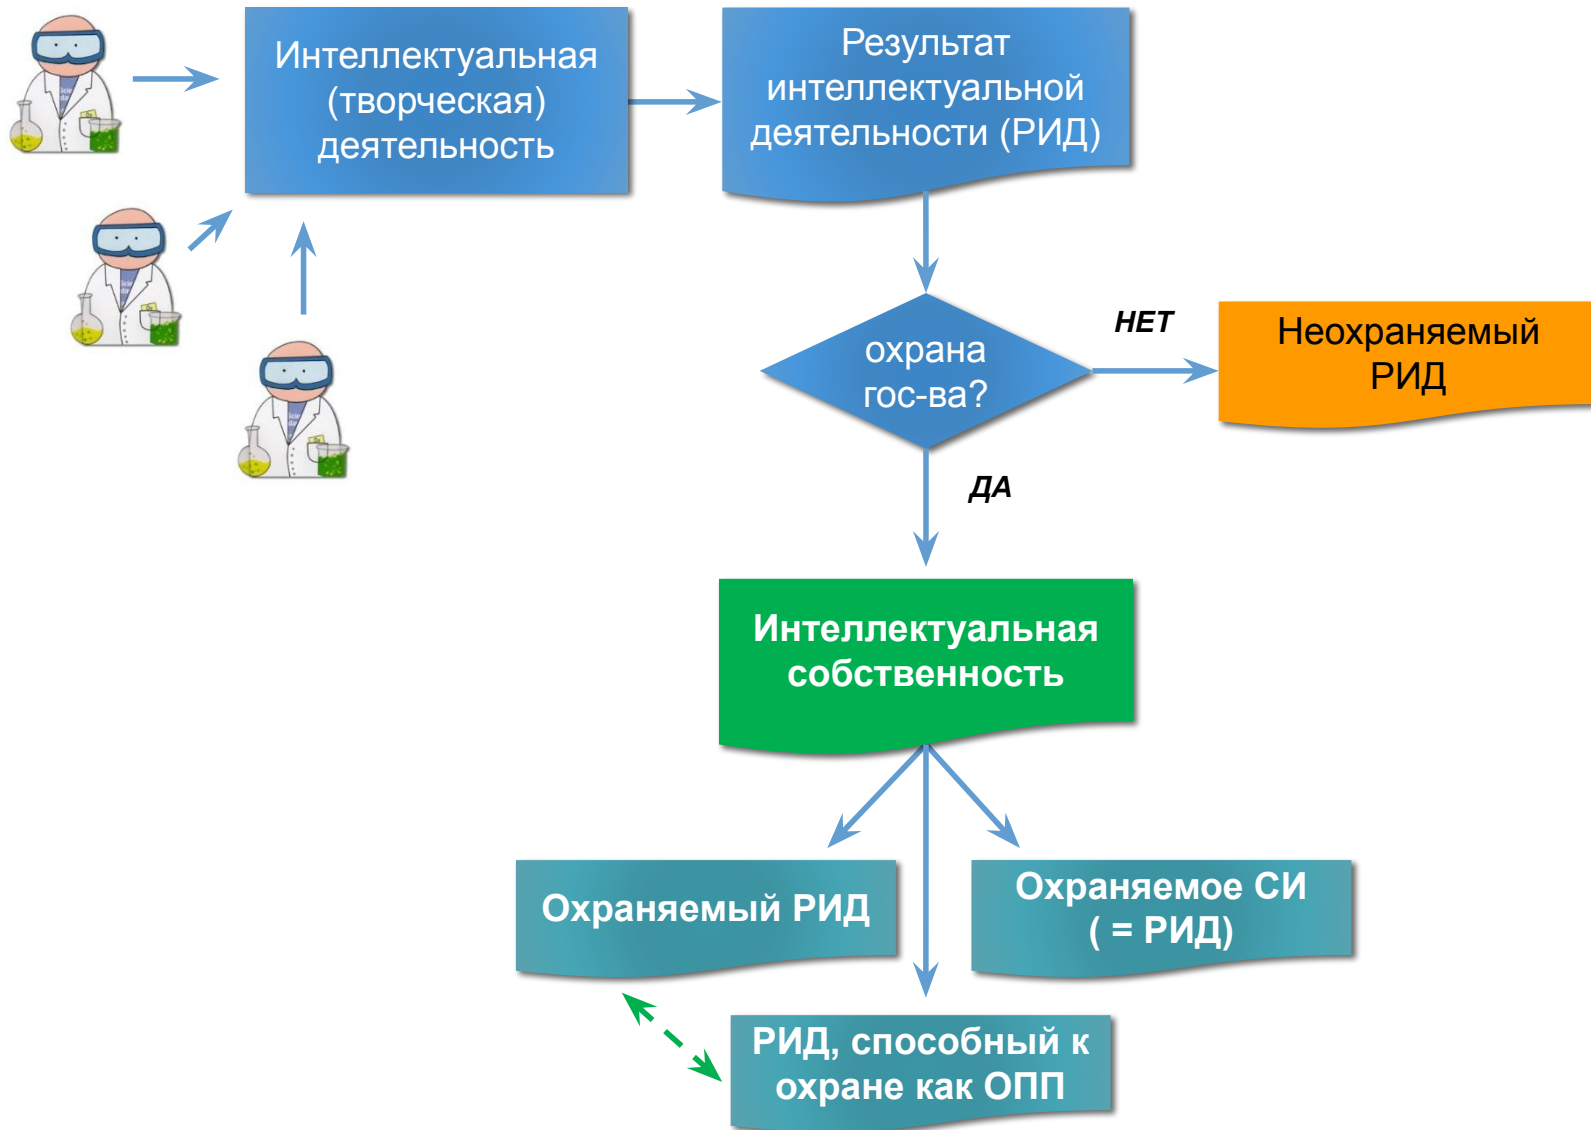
Интеллектуальная (творческая) деятельность

Результат интеллектуальной деятельности (РИД)

охрана гос-ва?

НЕТ

Неохраняемый РИД

ДА

Интеллектуальная собственность

Охраняемый РИД

Охраняемое СИ ( = РИД)

РИД, способный к охране как ОПП